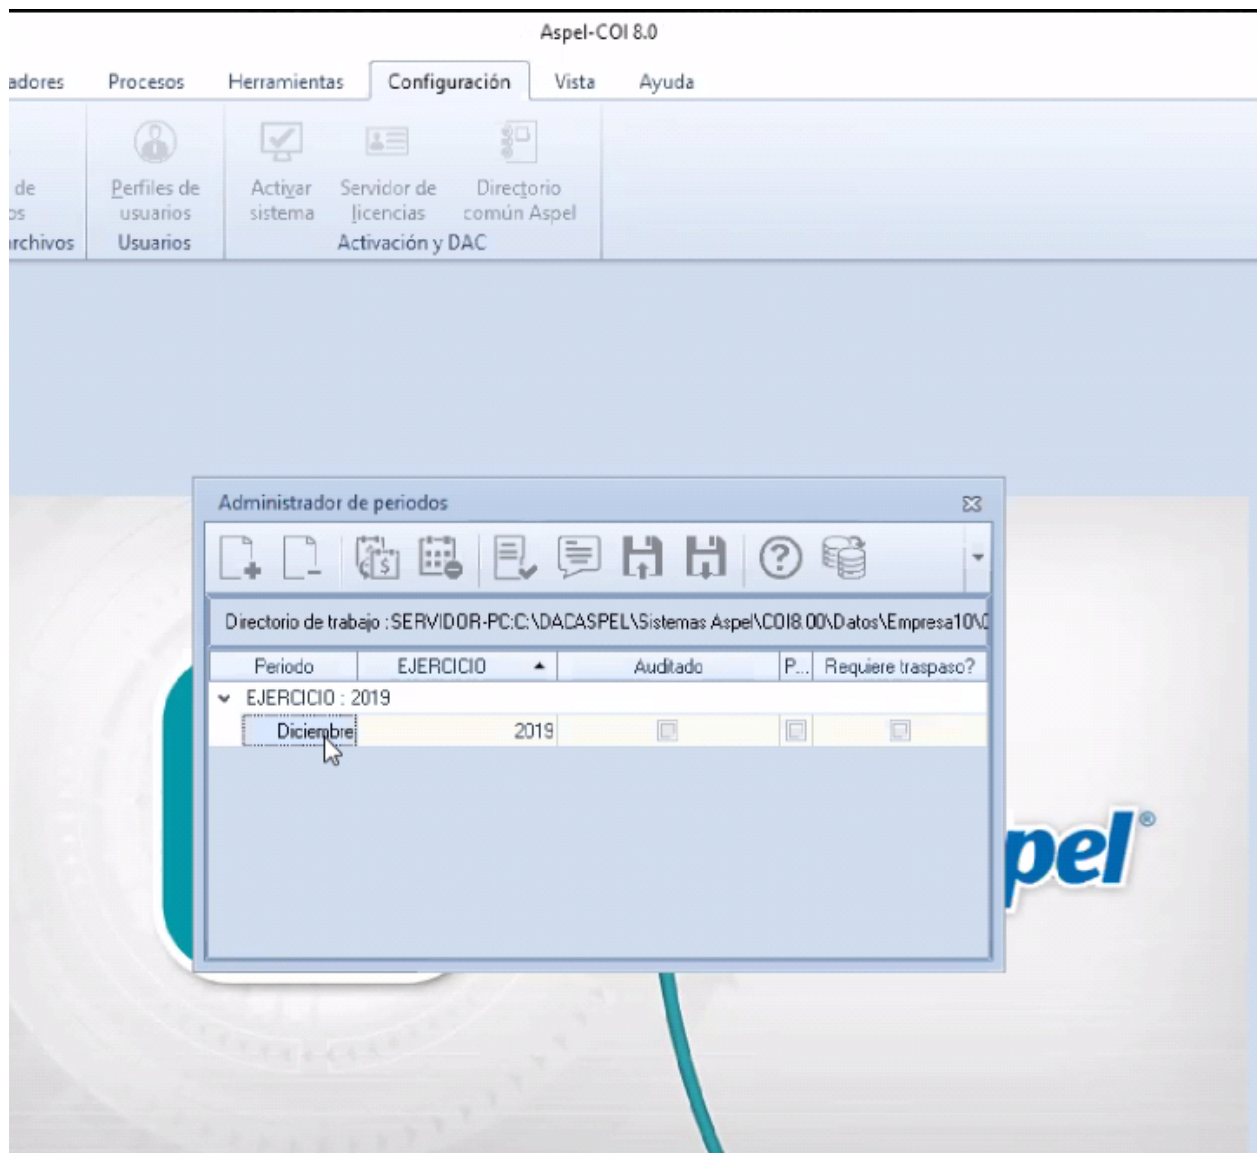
Aspel-COI 8.0

adores Procesos Herramientas Configuración Vista Ayuda

de
os
rchivos

Perfiles de usuarios
Usuarios

Activar sistema
Servidor de licencias
Directorio común Aspel
Activación y DAC

Administrador de periodos

Directorio de trabajo : SERVIDOR-PC:C:\DACASPEL\Sistemas Aspel\COI8.00\Datos\Empresa10\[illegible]

| Periodo | EJERCICIO | Auditado | P... | Requiere traspaso? |
|---|---|---|---|---|
| EJERCICIO : 2019 | | | | |
| Diciembre | 2019 | | | |

pel®